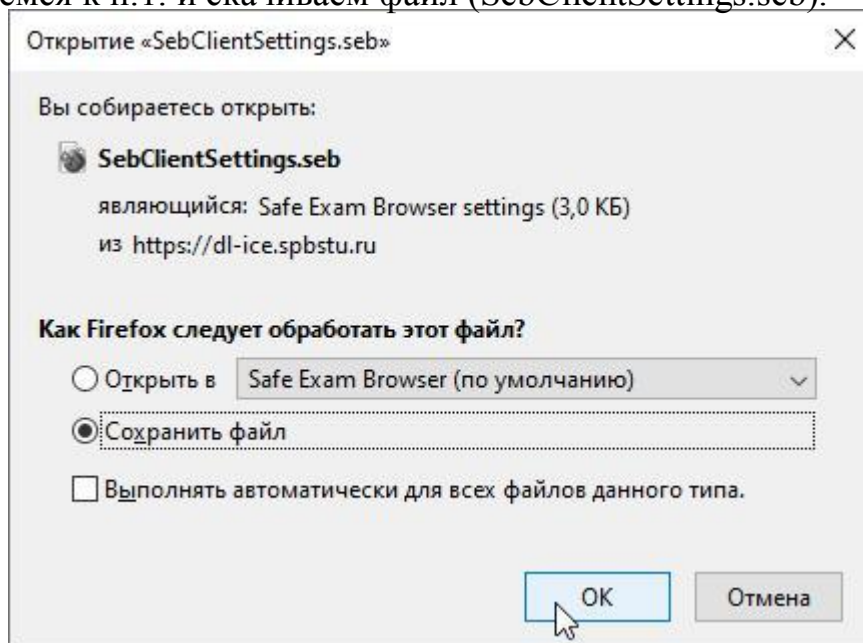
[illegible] (SebClientSettings.seb).

Открытие «SebClientSettings.seb»

×

Вы собираетесь открыть:

SebClientSettings.seb

являющийся: Safe Exam Browser settings (3,0 КБ)

из https://dl-ice.spbstu.ru

Как Firefox следует обработать этот файл?

Открыть в Safe Exam Browser (по умолчанию)

Сохранить файл

Выполнять автоматически для всех файлов данного типа.

OK

Отмена